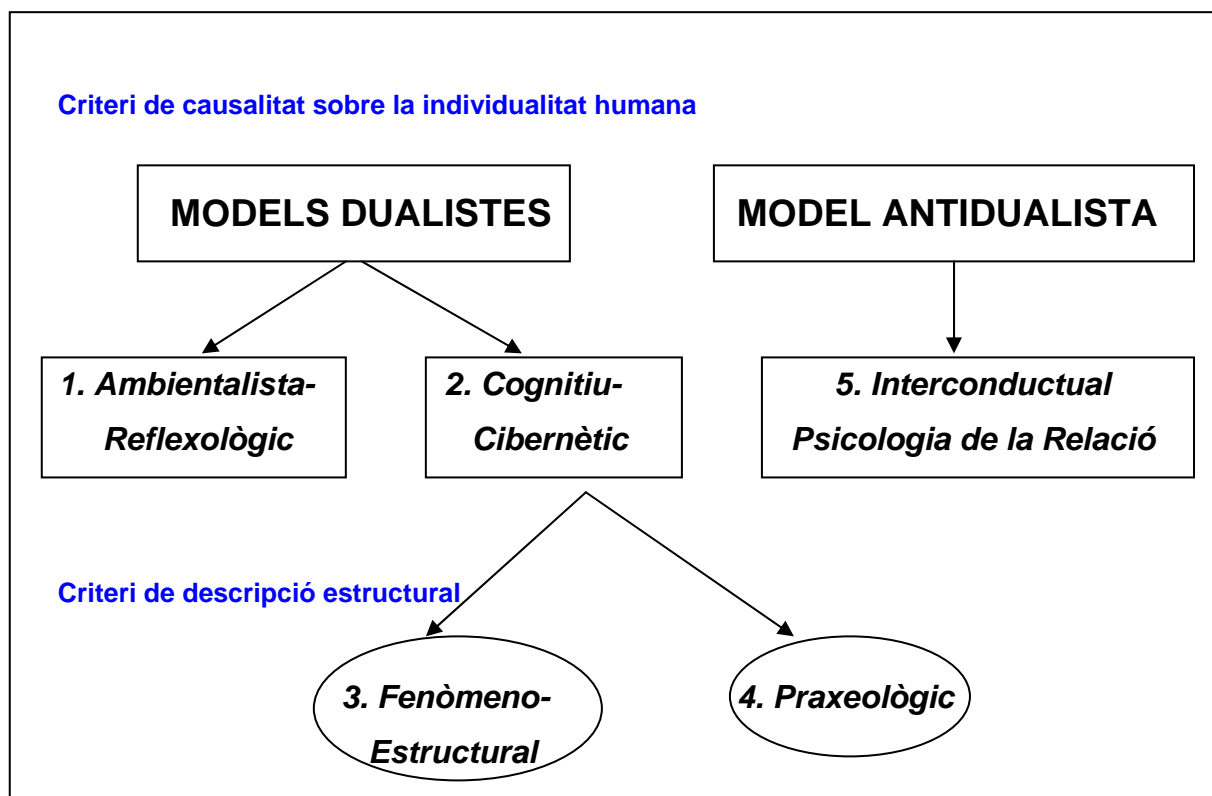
Criteri de causalitat sobre la individualitat humana

MODELS DUALISTES

MODEL ANTIDUALISTA

1. Ambientalista-Reflexològic

2. Cognitiu-Cibernètic

5. Interconductual Psicologia de la Relació

Criteri de descripció estructural

3. Fenòmeno-Estructural

4. Praxeològic